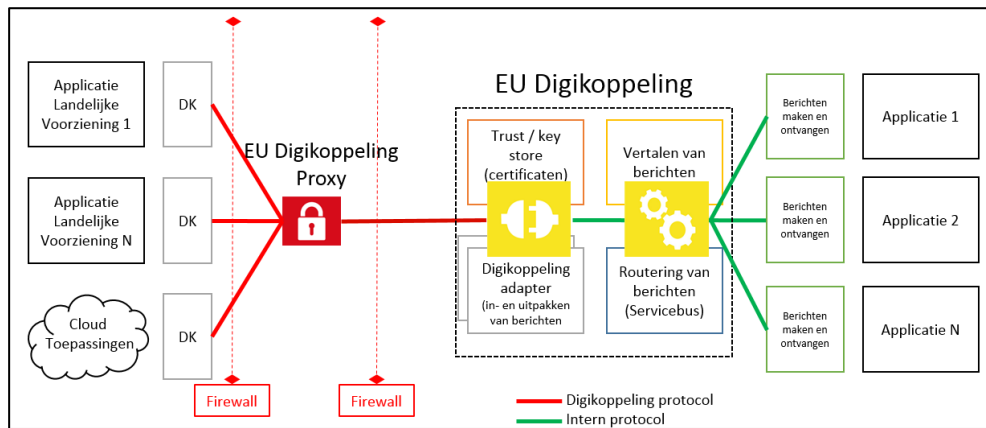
Applicatie Landelijke Voorziening 1

DK

Applicatie Landelijke Voorziening N

DK

Cloud Toepassingen

DK

EU Digikoppeling Proxy

Firewall

Firewall

EU Digikoppeling

Trust / key store (certificaten)

Vertalen van berichten

Digikoppeling adapter (in- en uitpakken van berichten

Routering van berichten (Servicebus)

Berichten maken en ontvangen

Applicatie 1

Berichten maken en ontvangen

Applicatie 2

Berichten maken en ontvangen

Applicatie N

Digikoppeling protocol

Intern protocol